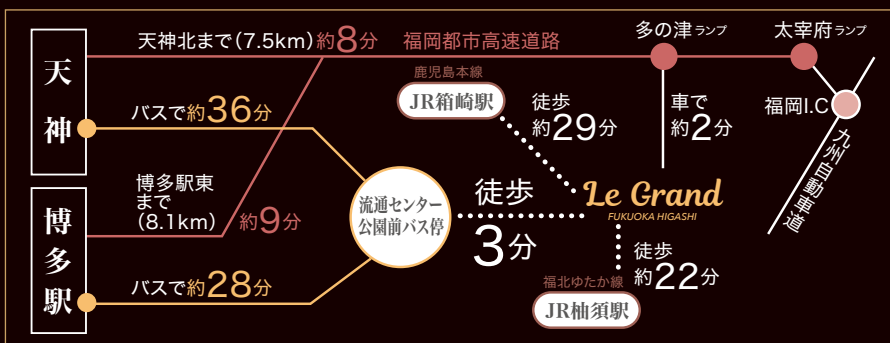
天神

博多駅

天神北まで（7.5km）約8分

福岡都市高速道路

多の津ランプ

太宰府ランプ

鹿児島本線

JR箱崎駅

バスで約36分

徒歩約29分

車で約2分

福岡I.C

九州自動車道

博多駅東まで（8.1km）

約9分

流通センター公園前バス停

徒歩3分

Le Grand

FUKUOKA HIGASHI

徒歩約22分

福北ゆたか線

JR柚須駅

バスで約28分